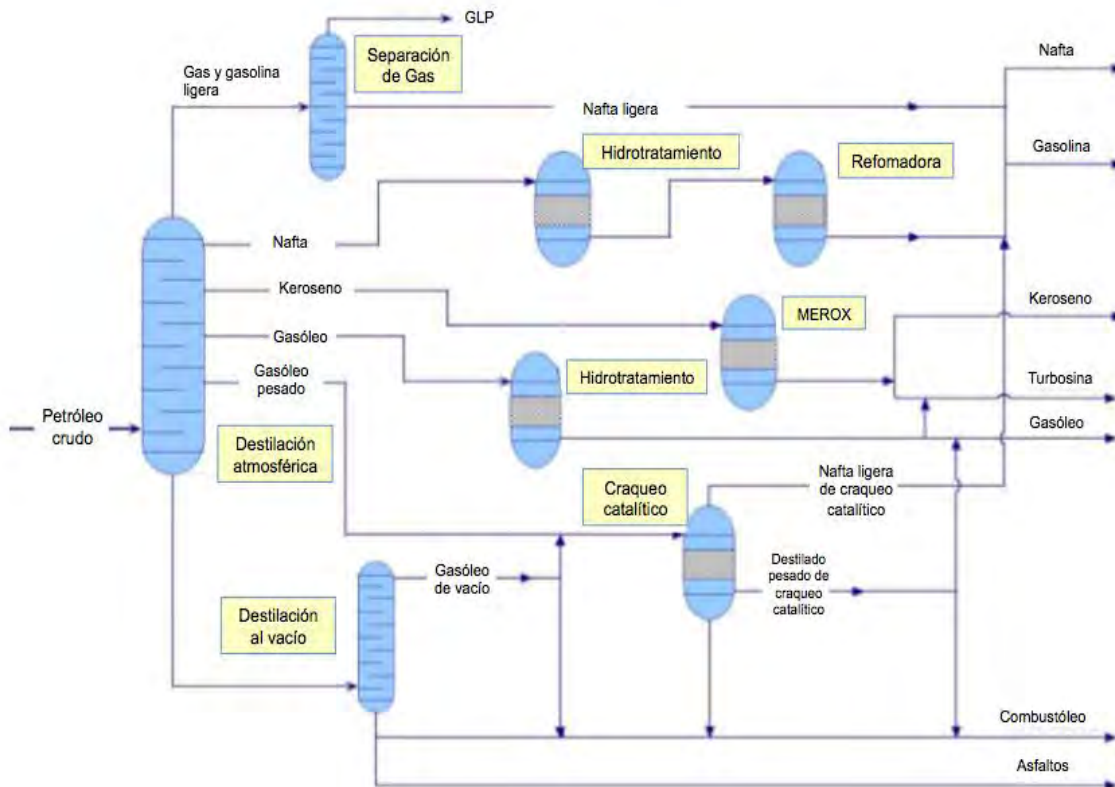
GLP

Separación de Gas

Gas y gasolina ligera

Nafta ligera

Nafta

Gasolina

Hidrotratamiento

Refomadora

Nafta

Keroseno

MEROX

Keroseno

Gasóleo

Hidrotratamiento

Turbosina

Gasóleo pesado

Petróleo crudo

Gasóleo

Destilación atmosférica

Craqueo catalítico

Nafta ligera de craqueo catalítico

Gasóleo de vacío

Destilado pesado de craqueo catalítico

Destilación al vacío

Combustóleo

Asfaltos